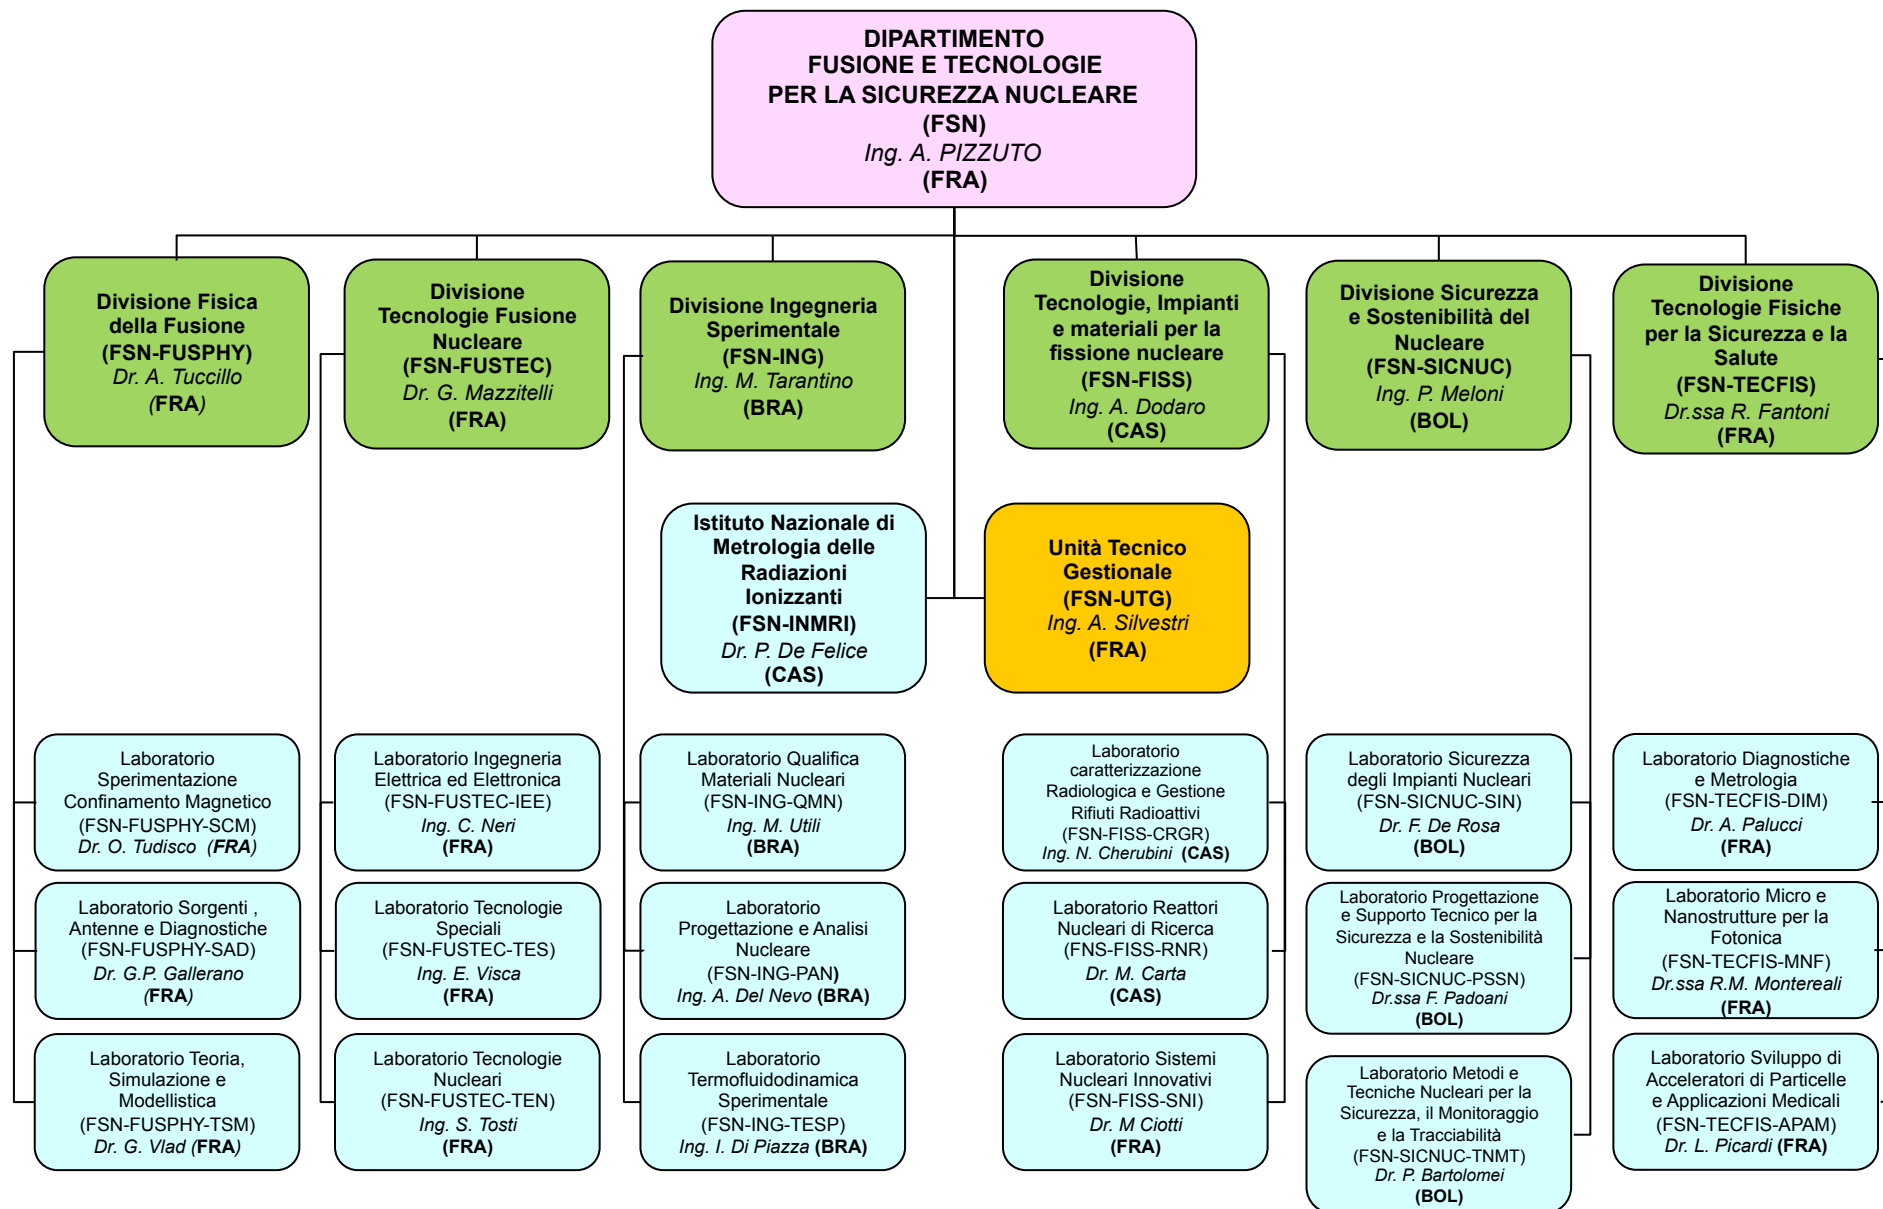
DIPARTIMENTO
FUSIONE E TECNOLOGIE
PER LA SICUREZZA NUCLEARE
(FSN)
Ing. A. PIZZUTO
(FRA)

Divisione Fisica della Fusione
(FSN-FUSPHY)
Dr. A. Tuccillo
(FRA)

Divisione Tecnologie Fusione Nucleare
(FSN-FUSTEC)
Dr. G. Mazzitelli
(FRA)

Divisione Ingegneria Sperimentale
(FSN-ING)
Ing. M. Tarantino
(BRA)

Divisione Tecnologie, Impianti e materiali per la fissione nucleare
(FSN-FISS)
Ing. A. Dodaro
(CAS)

Divisione Sicurezza e Sostenibilità del Nucleare
(FSN-SICNUC)
Ing. P. Meloni
(BOL)

Divisione Tecnologie Fisiche per la Sicurezza e la Salute
(FSN-TECFIS)
Dr.ssa R. Fantoni
(FRA)

Istituto Nazionale di Metrologia delle Radiazioni Ionizzanti
(FSN-INMRI)
Dr. P. De Felice
(CAS)

Unità Tecnico Gestionale
(FSN-UTG)
Ing. A. Silvestri
(FRA)

Laboratorio Sperimentazione Confinamento Magnetico
(FSN-FUSPHY-SCM)
Dr. O. Tudisco (FRA)

Laboratorio Sorgenti , Antenne e Diagnostiche
(FSN-FUSPHY-SAD)
Dr. G.P. Gallerano
(FRA)

Laboratorio Teoria, Simulazione e Modellistica
(FSN-FUSPHY-TSM)
Dr. G. Vlad (FRA)

Laboratorio Ingegneria Elettrica ed Elettronica
(FSN-FUSTEC-IEE)
Ing. C. Neri
(FRA)

Laboratorio Tecnologie Speciali
(FSN-FUSTEC-TES)
Ing. E. Visca
(FRA)

Laboratorio Tecnologie Nucleari
(FSN-FUSTEC-TEN)
Ing. S. Tosti
(FRA)

Laboratorio Qualifica Materiali Nucleari
(FSN-ING-QMN)
Ing. M. Utili
(BRA)

Laboratorio Progettazione e Analisi Nucleare
(FSN-ING-PAN)
Ing. A. Del Nevo (BRA)

Laboratorio Termofluidodinamica Sperimentale
(FSN-ING-TESP)
Ing. I. Di Piazza (BRA)

Laboratorio caratterizzazione Radiologica e Gestione Rifiuti Radioattivi
(FSN-FISS-CRGR)
Ing. N. Cherubini (CAS)

Laboratorio Reattori Nucleari di Ricerca
(FNS-FISS-RNR)
Dr. M. Carta
(CAS)

Laboratorio Sistemi Nucleari Innovativi
(FSN-FISS-SNI)
Dr. M Ciotti
(FRA)

Laboratorio Sicurezza degli Impianti Nucleari
(FSN-SICNUC-SIN)
Dr. F. De Rosa
(BOL)

Laboratorio Progettazione e Supporto Tecnico per la Sicurezza e la Sostenibilità Nucleare
(FSN-SICNUC-PSSN)
Dr.ssa F. Padoani
(BOL)

Laboratorio Metodi e Tecniche Nucleari per la Sicurezza, il Monitoraggio e la Tracciabilità
(FSN-SICNUC-TNMT)
Dr. P. Bartolomei
(BOL)

Laboratorio Diagnostiche e Metrologia
(FSN-TECFIS-DIM)
Dr. A. Palucci
(FRA)

Laboratorio Micro e Nanostrutture per la Fotonica
(FSN-TECFIS-MNF)
Dr.ssa R.M. Montereali
(FRA)

Laboratorio Sviluppo di Acceleratori di Particelle e Applicazioni Medicali
(FSN-TECFIS-APAM)
Dr. L. Picardi (FRA)